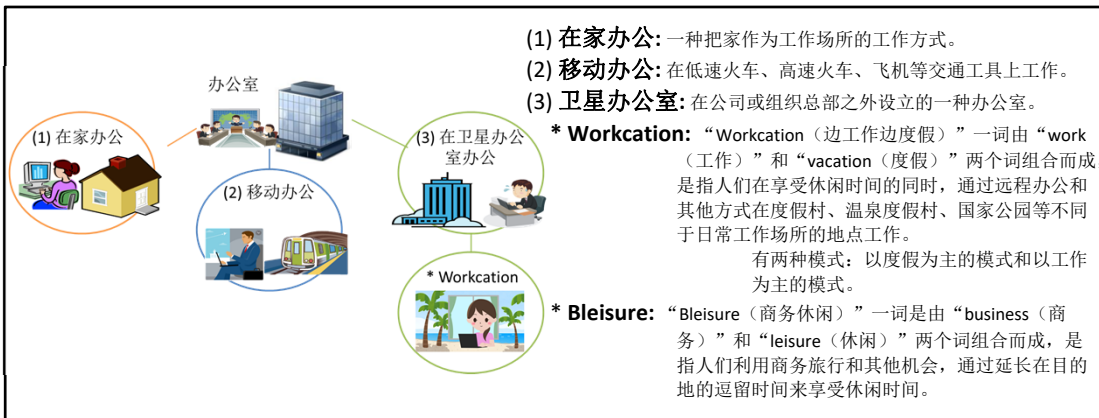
办公室

(1) 在家办公

(2) 移动办公

(3) 在卫星办公室办公

* Workcation

(1) 在家办公: 一种把家作为工作场所的工作方式。

(2) 移动办公: 在低速火车、高速火车、飞机等交通工具上工作。

(3) 卫星办公室: 在公司或组织总部之外设立的一种办公室。

* Workcation: "Workcation（边工作边度假）"一词由"work（工作）"和"vacation（度假）"两个词组合而成是指人们在享受休闲时间的同时，通过远程办公和其他方式在度假村、温泉度假村、国家公园等不同于日常工作场所的地点工作。

有两种模式：以度假为主的模式和以工作为主的模式。

* Bleisure: "Bleisure（商务休闲）"一词是由"business（商务）"和"leisure（休闲）"两个词组合而成，是指人们利用商务旅行和其他机会，通过延长在目的地的逗留时间来享受休闲时间。